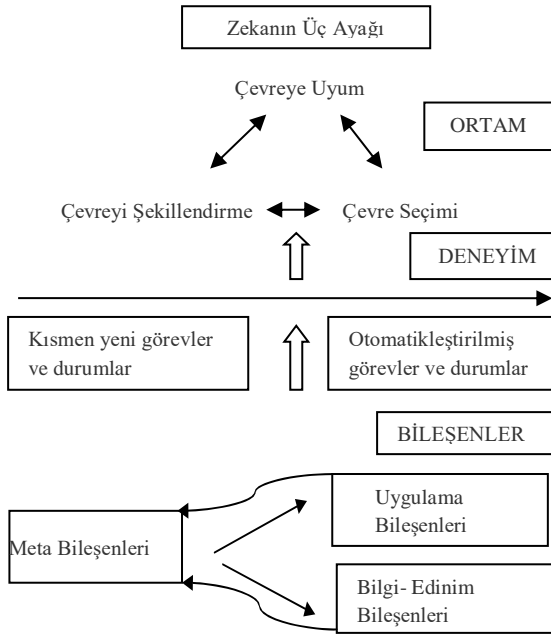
Zekanın Üç Ayağı

Çevreye Uyum

ORTAM

Çevreyi Şekillendirme

Çevre Seçimi

DENEYİM

Kısmen yeni görevler ve durumlar

Otomatikleştirilmiş görevler ve durumlar

BİLEŞENLER

Meta Bileşenleri

Uygulama Bileşenleri

Bilgi- Edinim Bileşenleri